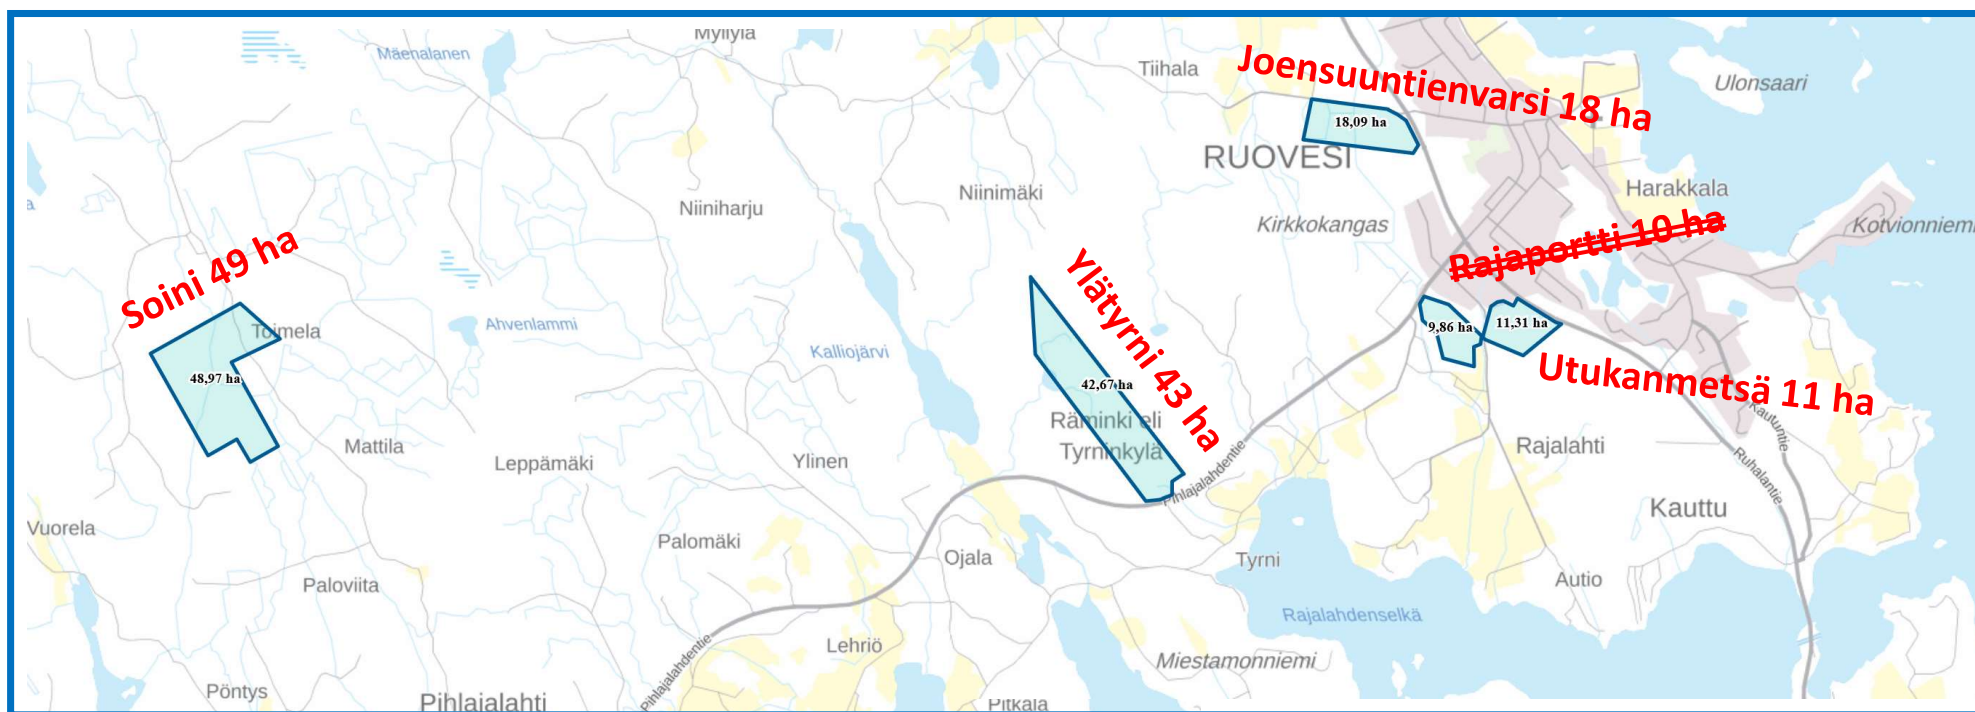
Myllylä
Mäenalanen
Tiihala
Joensuuntienvarsi 18 ha
18,09 ha
Ulonsaari
RUOVESI
Harakkala
Niiniharju
Niinimäki
Kirkkokangas
Kotvionniem
Rajaportti 10 ha
Soini 49 ha
Toimela
Ahvenlammi
Kalliojärvi
Ylätyrni 43 ha
9,86 ha
11,31 ha
Utukanmetsä 11 ha
48,97 ha
42,67 ha
Räminki eli Tyrninkylä
Mattila
Leppämäki
Ylinen
Pihlajalahdentie
Rajalahti
Kautuntie
Ruhalantie
Kauttu
Vuorela
Palomäki
Ojala
Tyrni
Autio
Paloviita
Rajalahdenselkä
Lehriö
Pihlajalahdentie
Miestamonniemi
Pöntys
Pihlajalahti
Pitkala